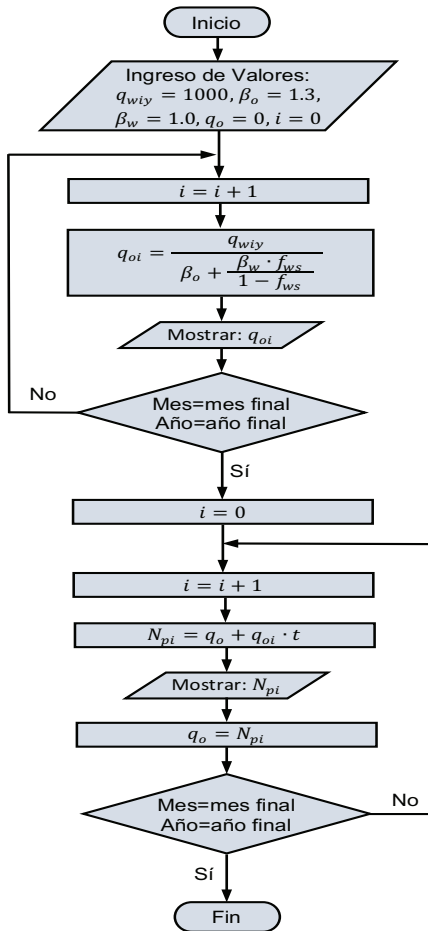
Inicio

Ingreso de Valores:
$q_{wiy} = 1000, \beta_o = 1.3,$
$\beta_w = 1.0, q_o = 0, i = 0$

$i = i + 1$

$q_{oi} = \frac{q_{wiy}}{\beta_o + \frac{\beta_w \cdot f_{ws}}{1 - f_{ws}}}$

Mostrar: $q_{oi}$

No

Mes=mes final
Año=año final

Sí

$i = 0$

$i = i + 1$

$N_{pi} = q_o + q_{oi} \cdot t$

Mostrar: $N_{pi}$

$q_o = N_{pi}$

No

Mes=mes final
Año=año final

Sí

Fin